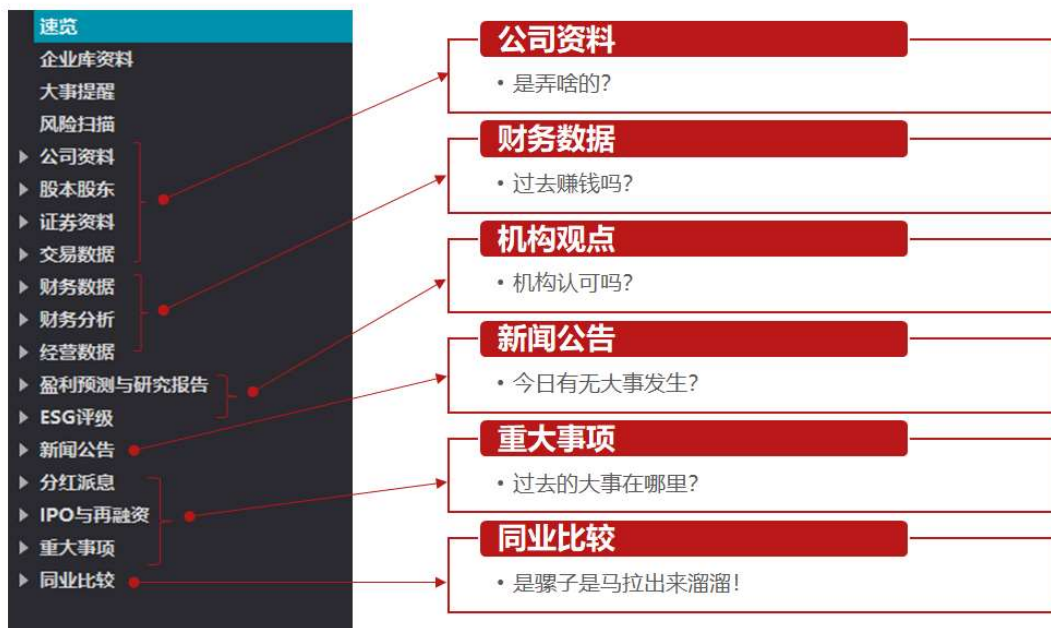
速览
企业库资料
大事提醒
风险扫描
公司资料
股本股东
证券资料
交易数据
财务数据
财务分析
经营数据
盈利预测与研究报告
ESG评级
新闻公告
分红派息
IPO与再融资
重大事项
同业比较

公司资料
• 是弄啥的?

财务数据
• 过去赚钱吗?

机构观点
• 机构认可吗?

新闻公告
• 今日有无大事发生?

重大事项
• 过去的大事在哪里?

同业比较
• 是骡子是马拉出来溜溜!